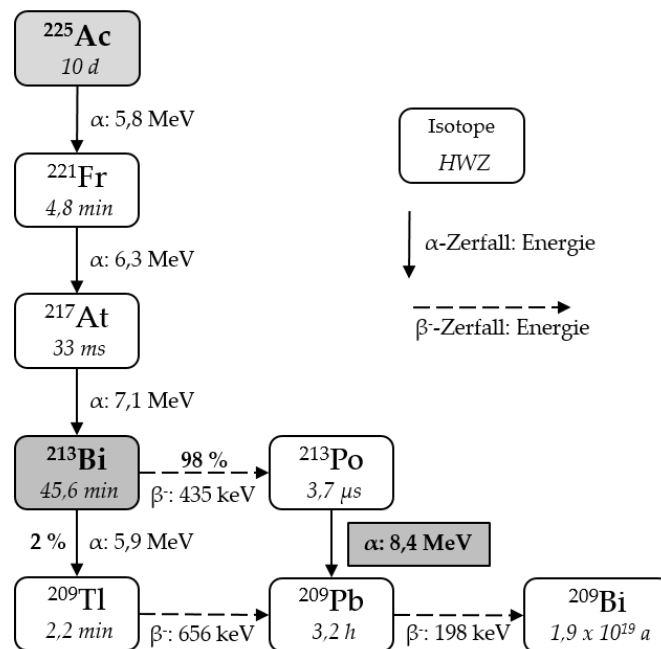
$^{225}$Ac
10 d

α: 5,8 MeV

$^{221}$Fr
4,8 min

α: 6,3 MeV

$^{217}$At
33 ms

α: 7,1 MeV

$^{213}$Bi
45,6 min

98 %
β⁻: 435 keV

$^{213}$Po
3,7 µs

2 %
α: 5,9 MeV

α: 8,4 MeV

$^{209}$Tl
2,2 min

β⁻: 656 keV

$^{209}$Pb
3,2 h

β⁻: 198 keV

$^{209}$Bi
1,9 x $10^{19}$ a

Isotope
HWZ

α-Zerfall: Energie

β⁻-Zerfall: Energie